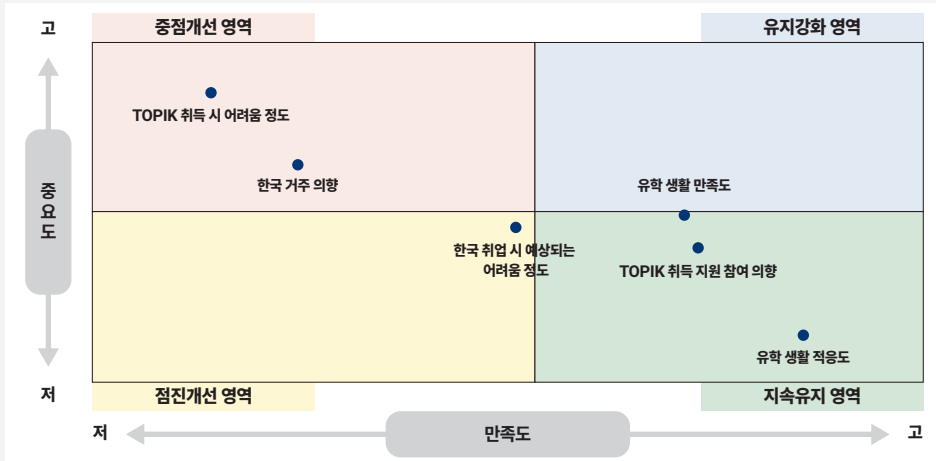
고

중점개선 영역

유지강화 영역

중요도

TOPIK 취득 시 어려움 정도

한국 거주 의향

유학 생활 만족도

한국 취업 시 예상되는 어려움 정도

TOPIK 취득 지원 참여 의향

유학 생활 적응도

저

점진개선 영역

지속유지 영역

저

만족도

고